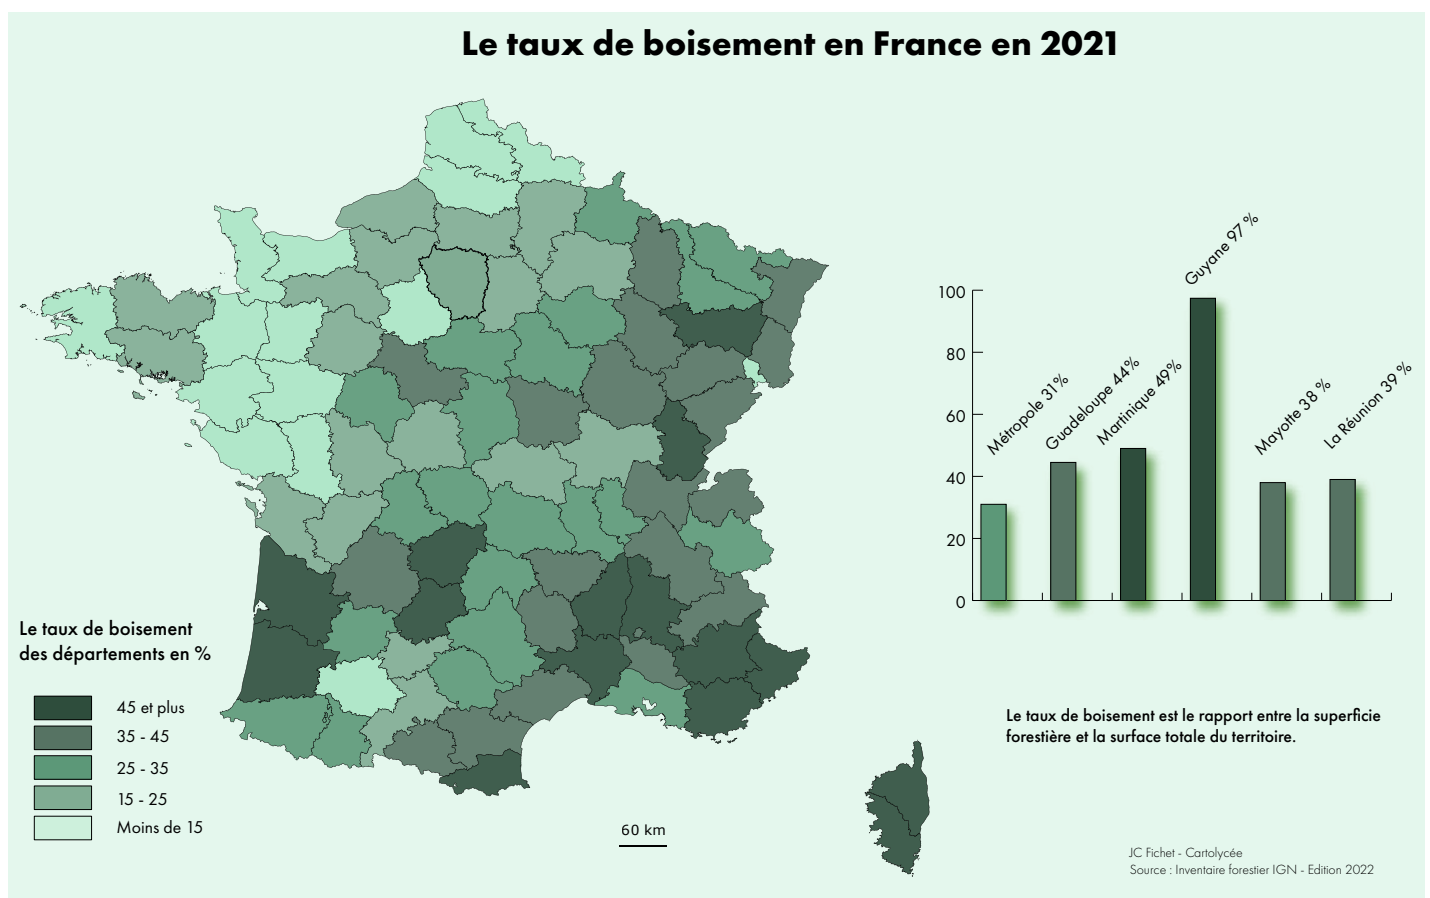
Le taux de boisement en France en 2021

Le taux de boisement des départements en %

45 et plus
35 - 45
25 - 35
15 - 25
Moins de 15

60 km

100
80
60
40
20
0

Métropole 31%
Guadeloupe 44%
Martinique 49%
Guyane 97 %
Mayotte 38 %
La Réunion 39 %

Le taux de boisement est le rapport entre la superficie forestière et la surface totale du territoire.

JC Fichet - Cartolycée
Source : Inventaire forestier IGN - Edition 2022